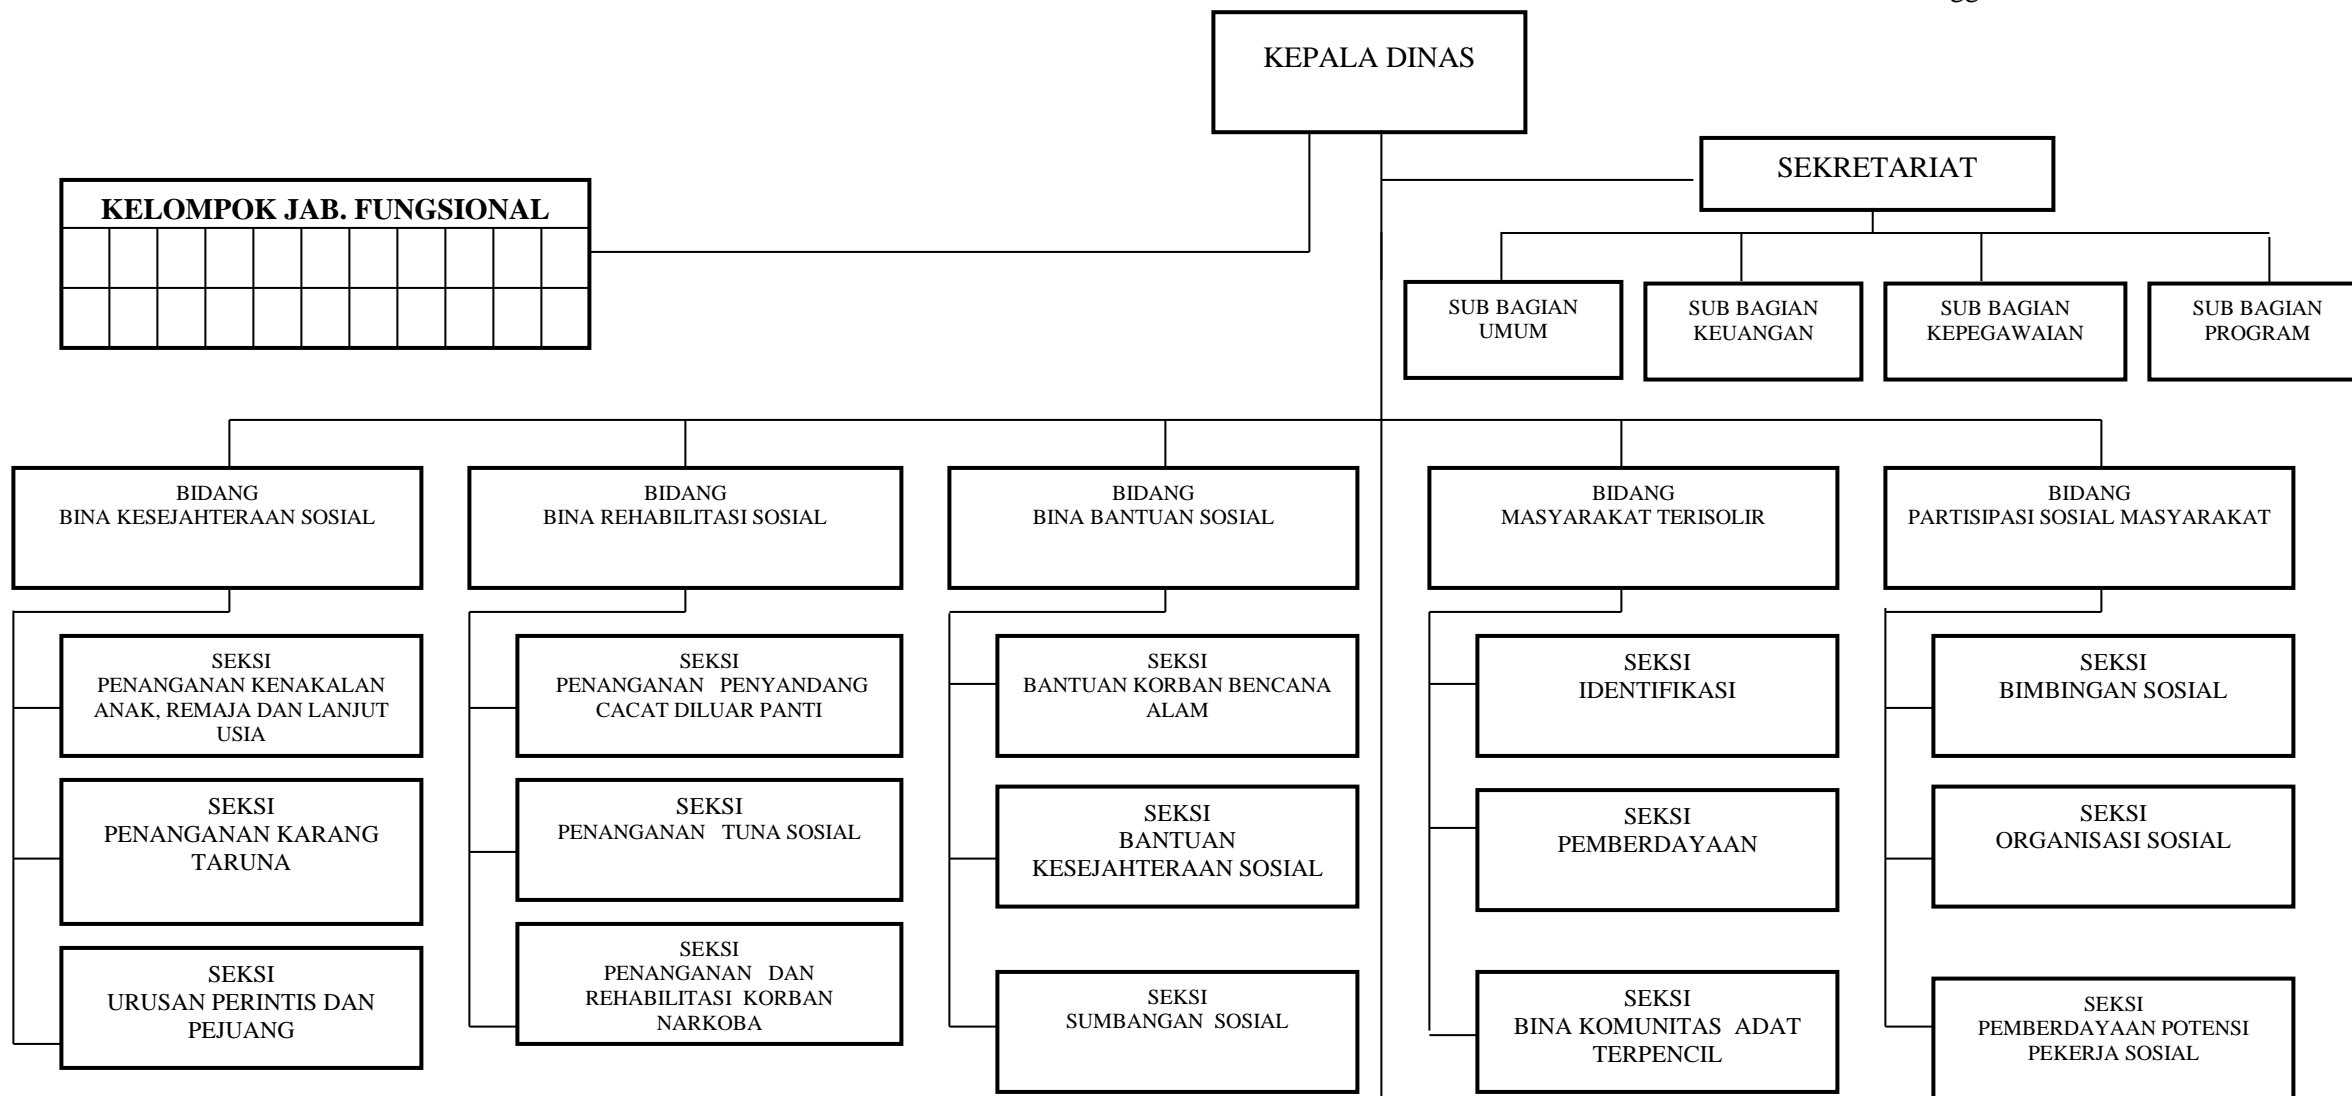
KEPALA DINAS

KELOMPOK JAB. FUNGSIONAL

SEKRETARIAT

SUB BAGIAN UMUM

SUB BAGIAN KEUANGAN

SUB BAGIAN KEPEGAWAIAN

SUB BAGIAN PROGRAM

BIDANG BINA KESEJAHTERAAN SOSIAL

SEKSI PENANGANAN KENAKALAN ANAK, REMAJA DAN LANJUT USIA

SEKSI PENANGANAN KARANG TARUNA

SEKSI URUSAN PERINTIS DAN PEJUANG

BIDANG BINA REHABILITASI SOSIAL

SEKSI PENANGANAN PENYANDANG CACAT DILUAR PANTI

SEKSI PENANGANAN TUNA SOSIAL

SEKSI PENANGANAN DAN REHABILITASI KORBAN NARKOBA

BIDANG BINA BANTUAN SOSIAL

SEKSI BANTUAN KORBAN BENCANA ALAM

SEKSI BANTUAN KESEJAHTERAAN SOSIAL

SEKSI SUMBANGAN SOSIAL

BIDANG MASYARAKAT TERISOLIR

SEKSI IDENTIFIKASI

SEKSI PEMBERDAYAAN

SEKSI BINA KOMUNITAS ADAT TERPENCIL

BIDANG PARTISIPASI SOSIAL MASYARAKAT

SEKSI BIMBINGAN SOSIAL

SEKSI ORGANISASI SOSIAL

SEKSI PEMBERDAYAAN POTENSI PEKERJA SOSIAL